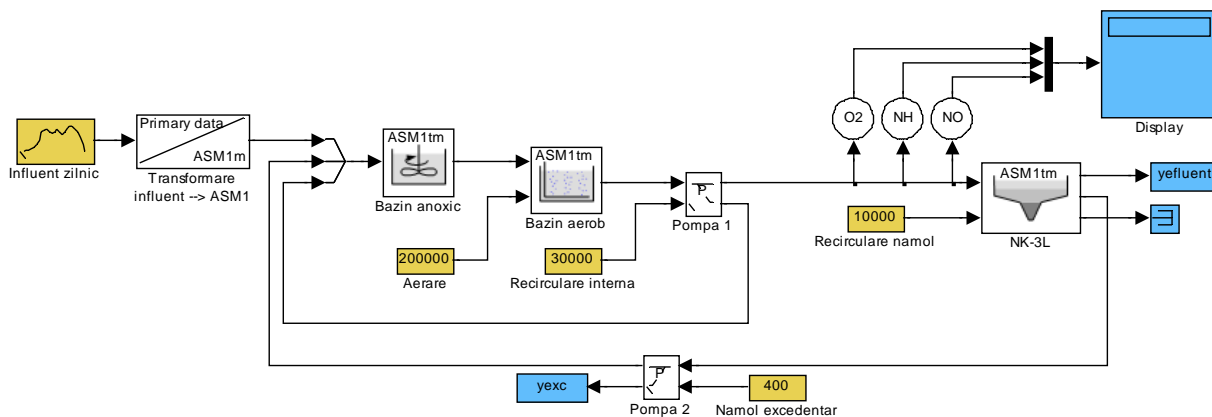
Influent zilnic

Primary data
ASM1m
Transformare influent --> ASM1

ASM1tm
Bazin anoxic

ASM1tm
Bazin aerob

200000
Aerare

30000
Recirculare interna

Pompa 1

O2

NH

NO

Display

10000
Recirculare namol

ASM1tm
NK-3L

yefluent

yexc

Pompa 2

400
Namol excedentar